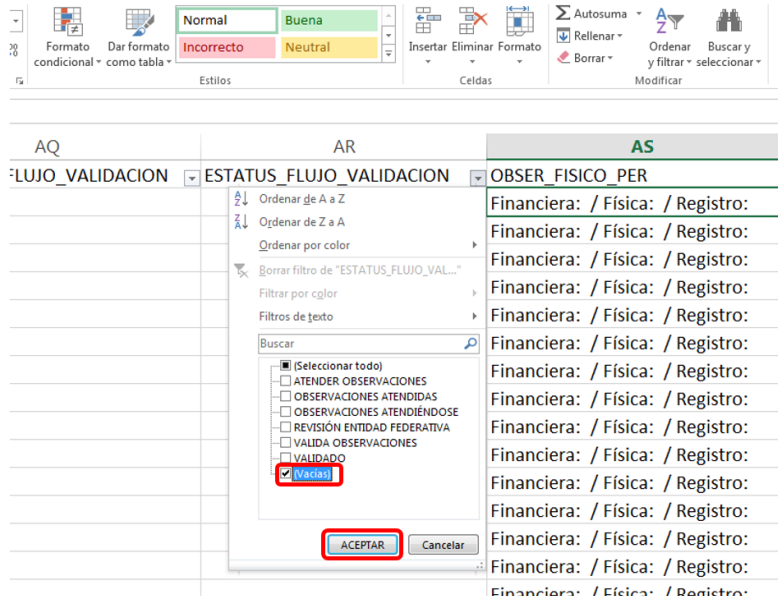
Formato condicional
Dar formato como tabla
Normal
Buena
Incorrecto
Neutral
Estilos
Insertar
Eliminar
Formato
Celdas
Autosuma
Rellenar
Borrar
Ordenar y filtrar
Buscar y seleccionar
Modificar

AQ
AR
AS
FLUJO_VALIDACION
ESTATUS_FLUJO_VALIDACION
OBSER_FISICO_PER

Ordenar de A a Z
Ordenar de Z a A
Ordenar por color
Borrar filtro de "ESTATUS_FLUJO_VAL..."
Filtrar por color
Filtros de texto
Buscar
(Seleccionar todo)
ATENDER OBSERVACIONES
OBSERVACIONES ATENDIDAS
OBSERVACIONES ATENDIÉNDOSE
REVISIÓN ENTIDAD FEDERATIVA
VALIDA OBSERVACIONES
VALIDADO
(Vacías)
ACEPTAR
Cancelar

Financiera: / Física: / Registro:
Financiera: / Física: / Registro:
Financiera: / Física: / Registro:
Financiera: / Física: / Registro:
Financiera: / Física: / Registro:
Financiera: / Física: / Registro:
Financiera: / Física: / Registro:
Financiera: / Física: / Registro:
Financiera: / Física: / Registro:
Financiera: / Física: / Registro:
Financiera: / Física: / Registro:
Financiera: / Física: / Registro:
Financiera: / Física: / Registro:
Financiera: / Física: / Registro:
Financiera: / Física: / Registro:
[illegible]